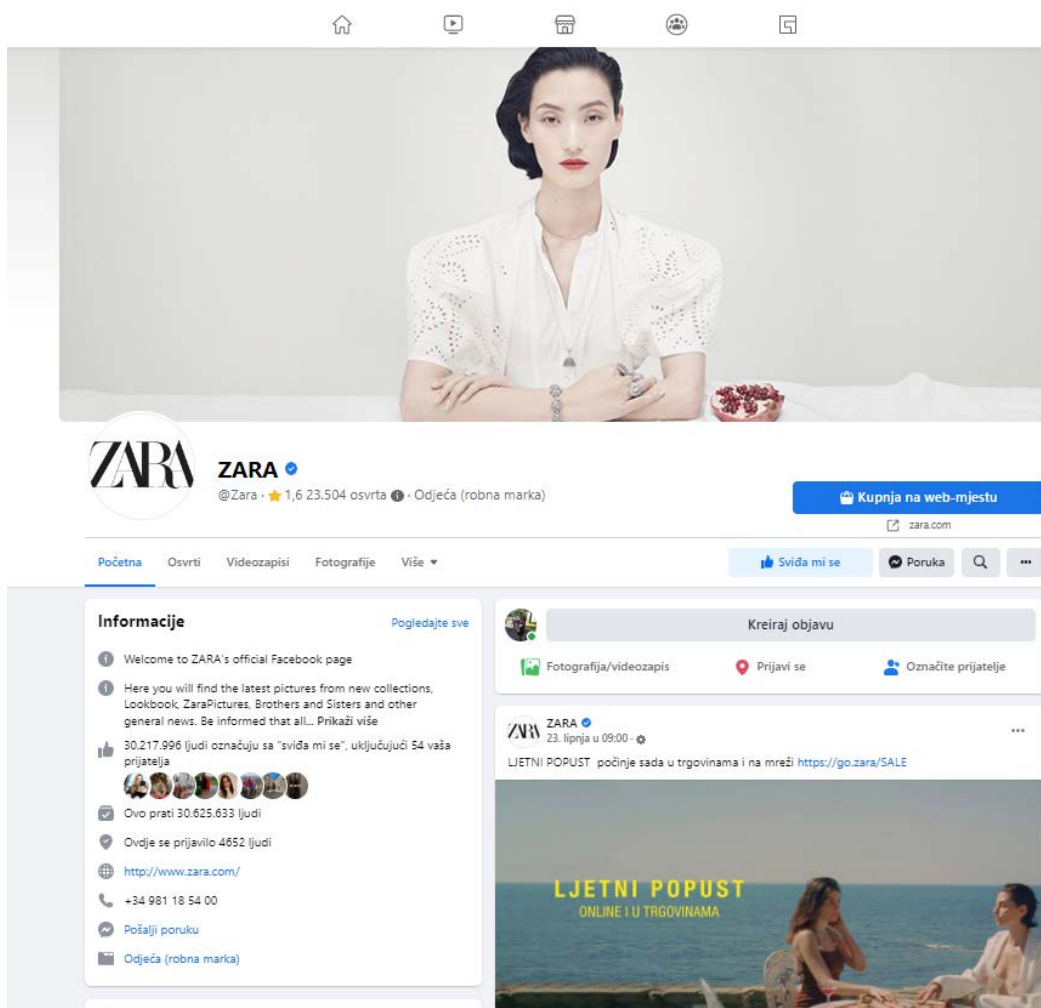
ZARA

ZARA
@Zara · 1,6 23.504 osvrta · Odjeća (robna marka)

Kupnja na web-mjestu
zara.com

Početna Osvrti Videozapisi Fotografije Više ▾

Sviđa mi se Poruka

Informacije
Pogledajte sve

Welcome to ZARA's official Facebook page

Here you will find the latest pictures from new collections, Lookbook, ZaraPictures, Brothers and Sisters and other general news. Be informed that all... Prikaži više

30.217.996 ljudi označuju sa "sviđa mi se", uključujući 54 vaša prijatelja

Ovo prati 30.625.633 ljudi

Ovdje se prijavilo 4652 ljudi

http://www.zara.com/

+34 981 18 54 00

Pošalji poruku

Odjeća (robna marka)

Kreiraj objavu

Fotografija/videozapis Prijavi se Označite prijatelje

ZARA
ZARA
23. lipnja u 09:00 ·

LJETNI POPUST počinje sada u trgovinama i na mreži https://go.zara/SALE

LJETNI POPUST
ONLINE I U TRGOVINAMA